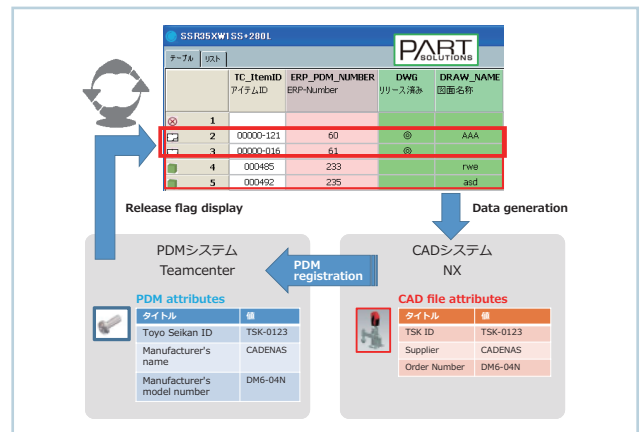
SSR35XW1SS+280L

テーブル リスト

PART SOLUTIONS

| | | TC_ItemID アイテムID | ERP_PDM_NUMBER ERP-Number | DWG リリース済み | DRAW_NAME 図面名称 |
|---|---|---|---|---|---|
| ⊗ | 1 | | | | |
| | 2 | 00000-121 | 60 | ◎ | AAA |
| | 3 | 00000-016 | 61 | ◎ | |
| | 4 | 000485 | 233 | | rwe |
| | 5 | 000492 | 235 | | asd |

Release flag display

Data generation

PDMシステム
Teamcenter

PDM registration

CADシステム
NX

PDM attributes

| タイトル | 値 |
|---|---|
| Toyo Seikan ID | TSK-0123 |
| Manufacturer's name | CADENAS |
| Manufacturer's model number | DM6-04N |

CAD file attributes

| タイトル | 値 |
|---|---|
| TSK ID | TSK-0123 |
| Supplier | CADENAS |
| Order Number | DM6-04N |